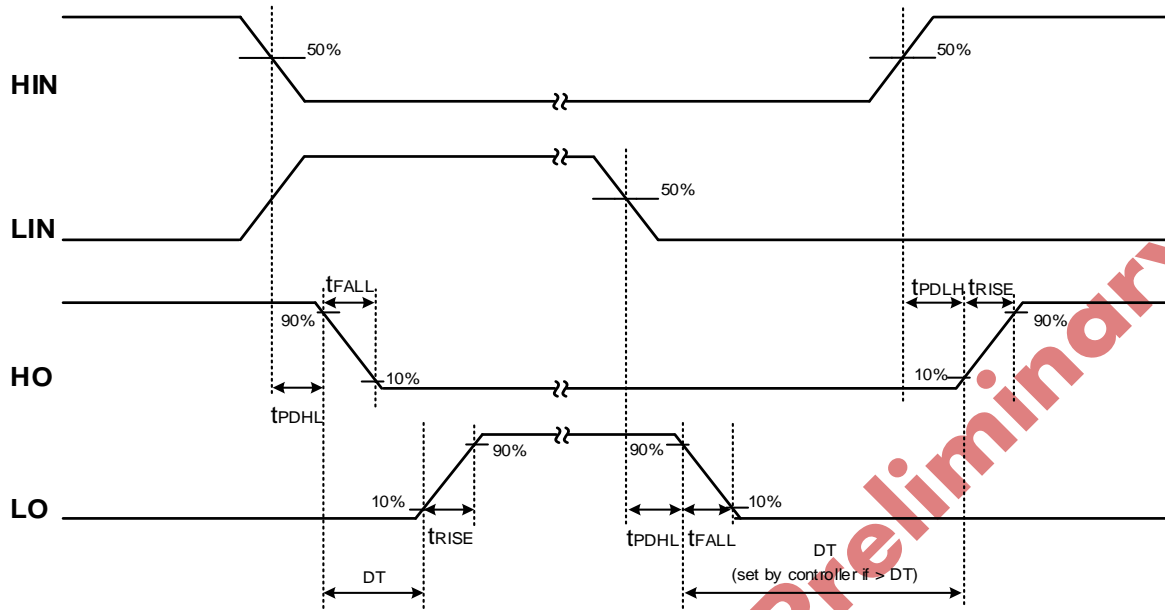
50%

50%

HIN

50%

LIN

$t_{FALL}$

$t_{PDLH}$ $t_{RISE}$

90%

90%

HO

10%

10%

$t_{PDHL}$

90%

90%

10%

10%

LO

$t_{RISE}$

$t_{PDHL}$ $t_{FALL}$

DT

DT

(set by controller if > DT)

Preliminary